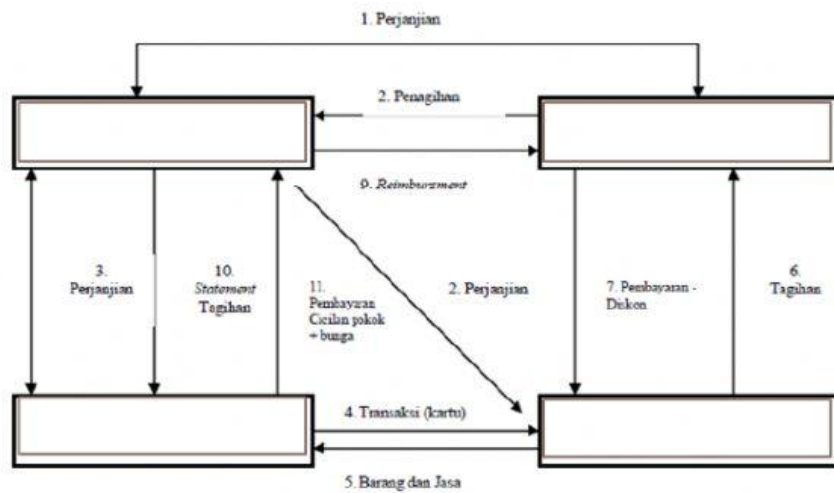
1. Perjanjian

2. Penagihan

9. *Reimbursement*

3. Perjanjian

10. *Statement* Tagihan

11. Pembayaran Cicilan pokok + bunga

2. Perjanjian

7. Pembayaran - Diskon

6. Tagihan

4. Transaksi (kartu)

5. Barang dan Jasa